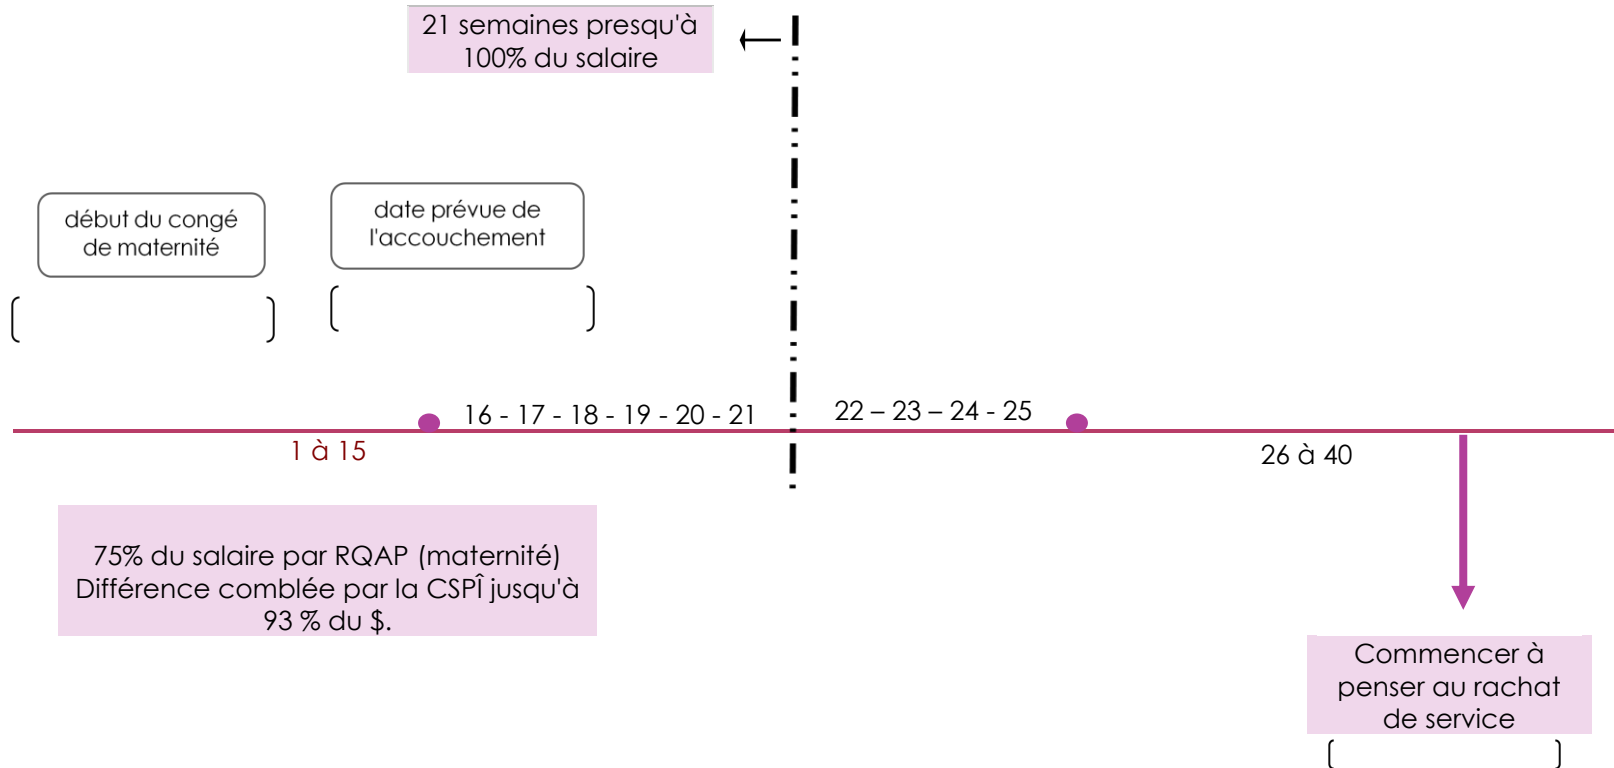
21 semaines presqu'à 100% du salaire

début du congé de maternité

date prévue de l'accouchement

16 - 17 - 18 - 19 - 20 - 21

22 – 23 – 24 - 25

1 à 15

26 à 40

75% du salaire par RQAP (maternité) Différence comblée par la CSPÎ jusqu'à 93 % du $.

Commencer à penser au rachat de service